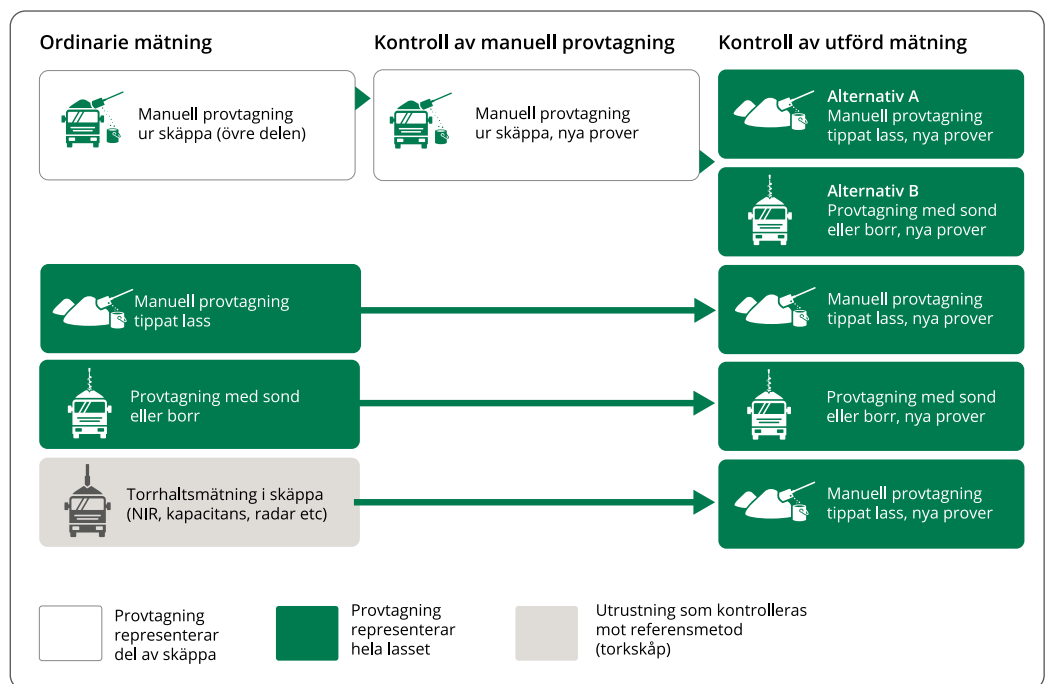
Ordinarie mätning

Kontroll av manuell provtagning

Kontroll av utförd mätning

Manuell provtagning ur skäppa (övre delen)

Manuell provtagning ur skäppa, nya prover

Alternativ A
Manuell provtagning tippat lass, nya prover

Alternativ B
Provtagning med sond eller borr, nya prover

Manuell provtagning tippat lass

Manuell provtagning tippat lass, nya prover

Provtagning med sond eller borr

Provtagning med sond eller borr, nya prover

Torrhaltsmätning i skäppa (NIR, kapacitans, radar etc)

Manuell provtagning tippat lass, nya prover

Provtagning representerar del av skäppa

Provtagning representerar hela lasset

Utrustning som kontrolleras mot referensmetod (torkskåp)